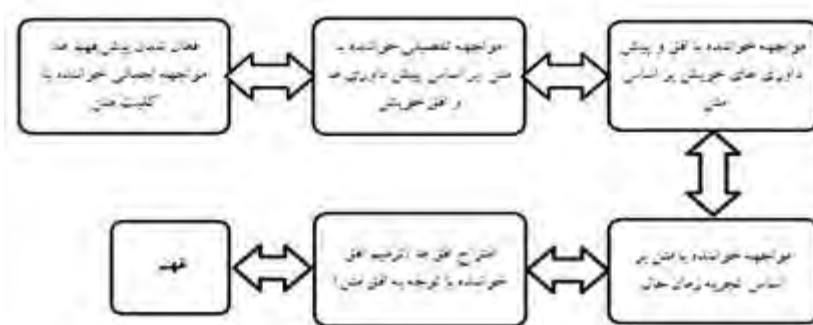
مواجهه خواننده با افق و پیش داوری های خویش بر اساس متن

مواجهه تعصبی خواننده با متن بر اساس پیش داوری ها و افق خویش

فعال شدن پیش‌فهم ها، مواجهه ابتدایی خواننده با کلیت متن

مواجهه خواننده با متن بر اساس تجربه زمان حال

امتزاج افق ها (ترکیب افق خواننده با توجه به افق متن)

فهم